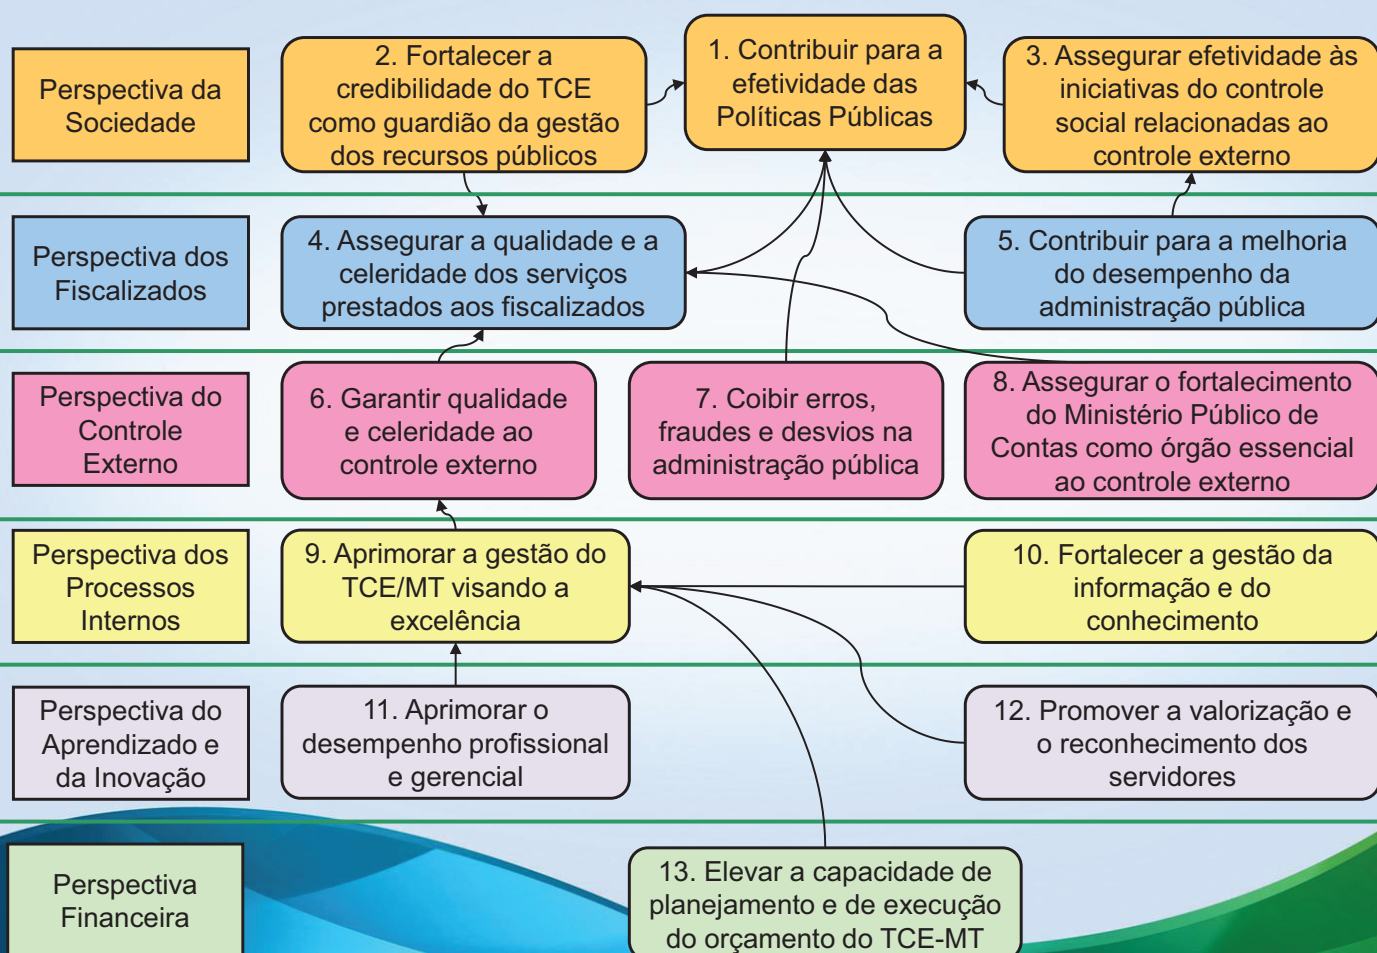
Perspectiva da Sociedade

2. Fortalecer a credibilidade do TCE como guardião da gestão dos recursos públicos

1. Contribuir para a efetividade das Políticas Públicas

3. Assegurar efetividade às iniciativas do controle social relacionadas ao controle externo

Perspectiva dos Fiscalizados

4. Assegurar a qualidade e a celeridade dos serviços prestados aos fiscalizados

5. Contribuir para a melhoria do desempenho da administração pública

Perspectiva do Controle Externo

6. Garantir qualidade e celeridade ao controle externo

7. Coibir erros, fraudes e desvios na administração pública

8. Assegurar o fortalecimento do Ministério Público de Contas como órgão essencial ao controle externo

Perspectiva dos Processos Internos

9. Aprimorar a gestão do TCE/MT visando a excelência

10. Fortalecer a gestão da informação e do conhecimento

Perspectiva do Aprendizado e da Inovação

11. Aprimorar o desempenho profissional e gerencial

12. Promover a valorização e o reconhecimento dos servidores

Perspectiva Financeira

13. Elevar a capacidade de planejamento e de execução do orçamento do TCE-MT